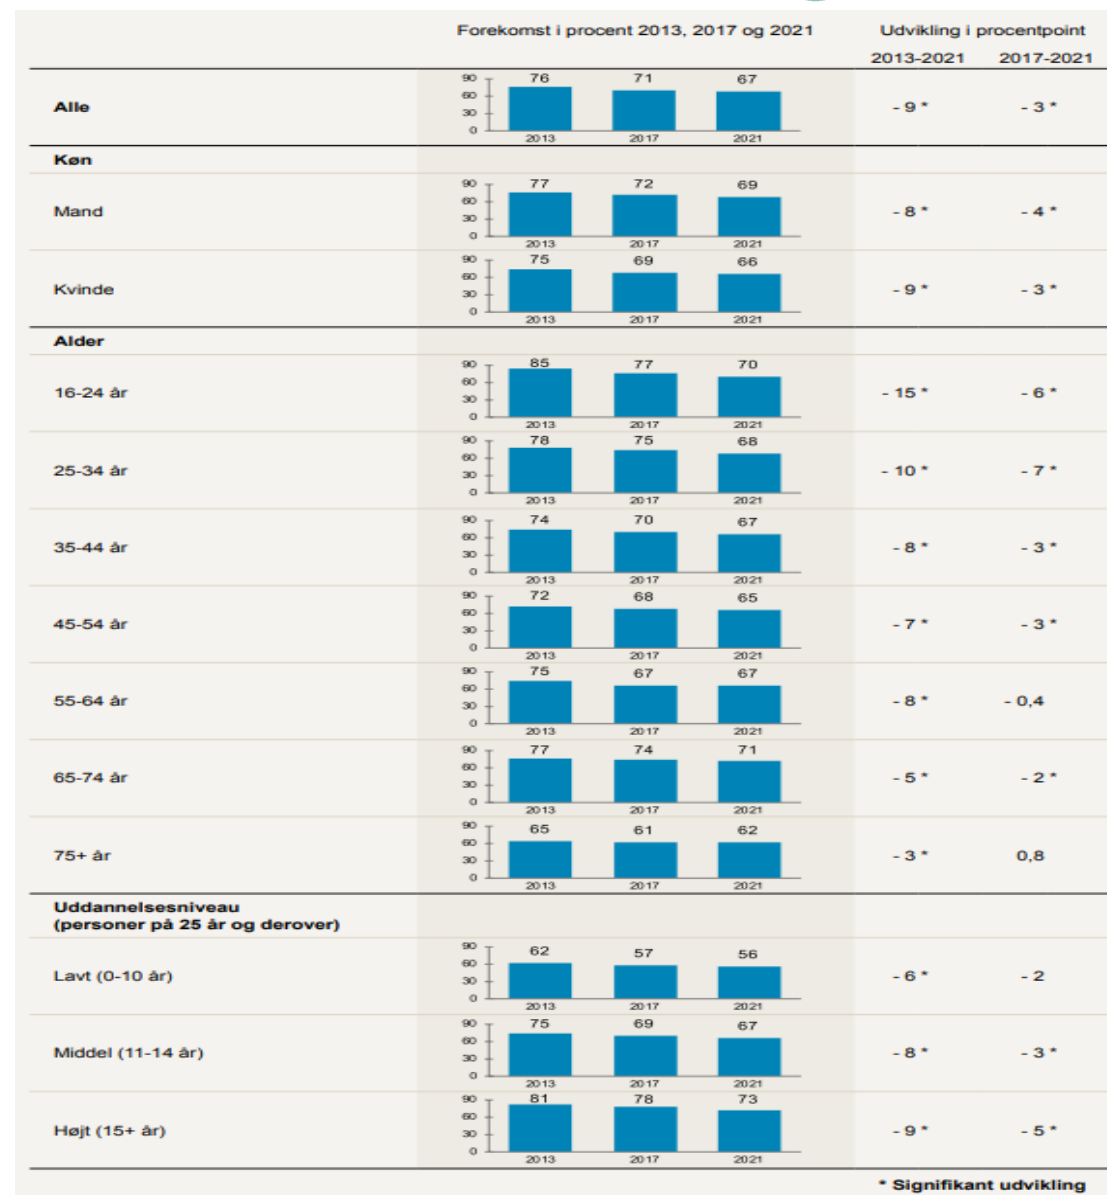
| | Forekomst i procent 2013, 2017 og 2021 | Udvikling i procentpoint 2013-2021 | 2017-2021 |
|---|---|---|---|
| **Alle** | 90 60 30 0 — 76 (2013), 71 (2017), 67 (2021) | - 9 * | - 3 * |
| **Køn** | | | |
| Mand | 90 60 30 0 — 77 (2013), 72 (2017), 69 (2021) | - 8 * | - 4 * |
| Kvinde | 90 60 30 0 — 75 (2013), 69 (2017), 66 (2021) | - 9 * | - 3 * |
| **Alder** | | | |
| 16-24 år | 90 60 30 0 — 85 (2013), 77 (2017), 70 (2021) | - 15 * | - 6 * |
| 25-34 år | 90 60 30 0 — 78 (2013), 75 (2017), 68 (2021) | - 10 * | - 7 * |
| 35-44 år | 90 60 30 0 — 74 (2013), 70 (2017), 67 (2021) | - 8 * | - 3 * |
| 45-54 år | 90 60 30 0 — 72 (2013), 68 (2017), 65 (2021) | - 7 * | - 3 * |
| 55-64 år | 90 60 30 0 — 75 (2013), 67 (2017), 67 (2021) | - 8 * | - 0,4 |
| 65-74 år | 90 60 30 0 — 77 (2013), 74 (2017), 71 (2021) | - 5 * | - 2 * |
| 75+ år | 90 60 30 0 — 65 (2013), 61 (2017), 62 (2021) | - 3 * | 0,8 |
| **Uddannelsesniveau (personer på 25 år og derover)** | | | |
| Lavt (0-10 år) | 90 60 30 0 — 62 (2013), 57 (2017), 56 (2021) | - 6 * | - 2 |
| Middel (11-14 år) | 90 60 30 0 — 75 (2013), 69 (2017), 67 (2021) | - 8 * | - 3 * |
| Højt (15+ år) | 90 60 30 0 — 81 (2013), 78 (2017), 73 (2021) | - 9 * | - 5 * |

* Signifikant udvikling